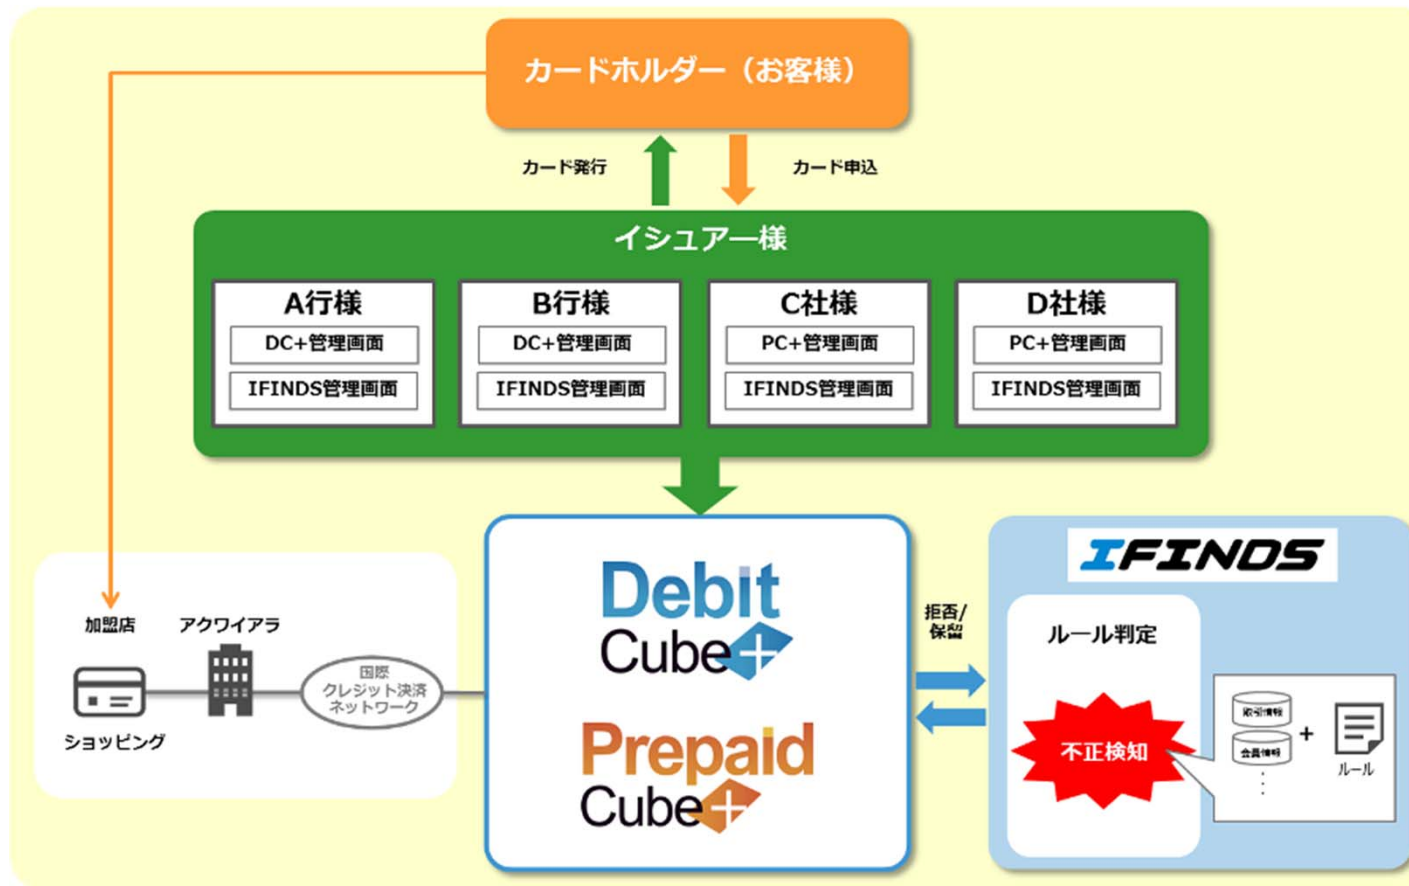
カードホルダー（お客様）

カード発行

カード申込

イシュアー様

A行様
DC+管理画面
IFINDS管理画面

B行様
DC+管理画面
IFINDS管理画面

C社様
PC+管理画面
IFINDS管理画面

D社様
PC+管理画面
IFINDS管理画面

加盟店

アクワイアラ

国際
クレジット決済
ネットワーク

ショッピング

Debit Cube

Prepaid Cube

拒否/
保留

IFINDS

ルール判定

不正検知

取引情報

会員情報

+

ルール